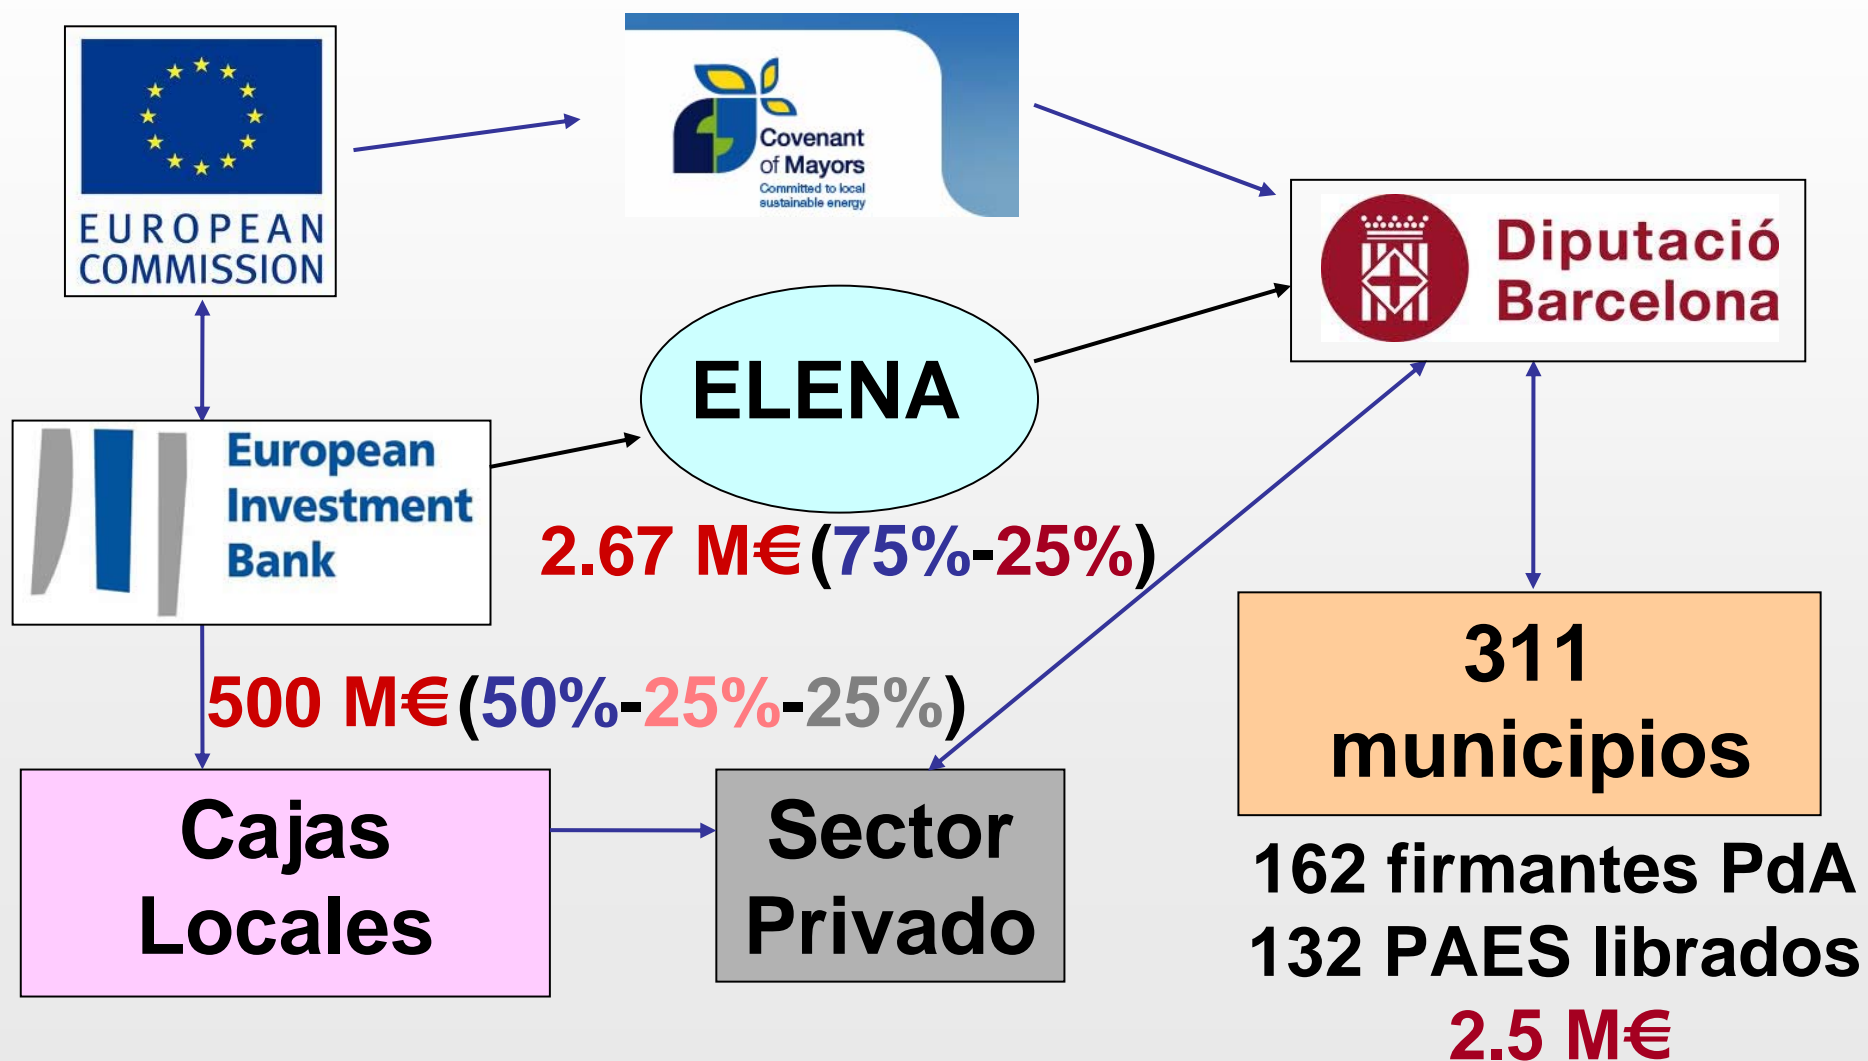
EUROPEAN COMMISSION

Covenant of Mayors
Committed to local sustainable energy

Diputació Barcelona

ELENA

European Investment Bank

2.67 M€(75%-25%)

311 municipios

500 M€(50%-25%-25%)

Cajas Locales

Sector Privado

162 firmantes PdA
132 PAES librados
2.5 M€